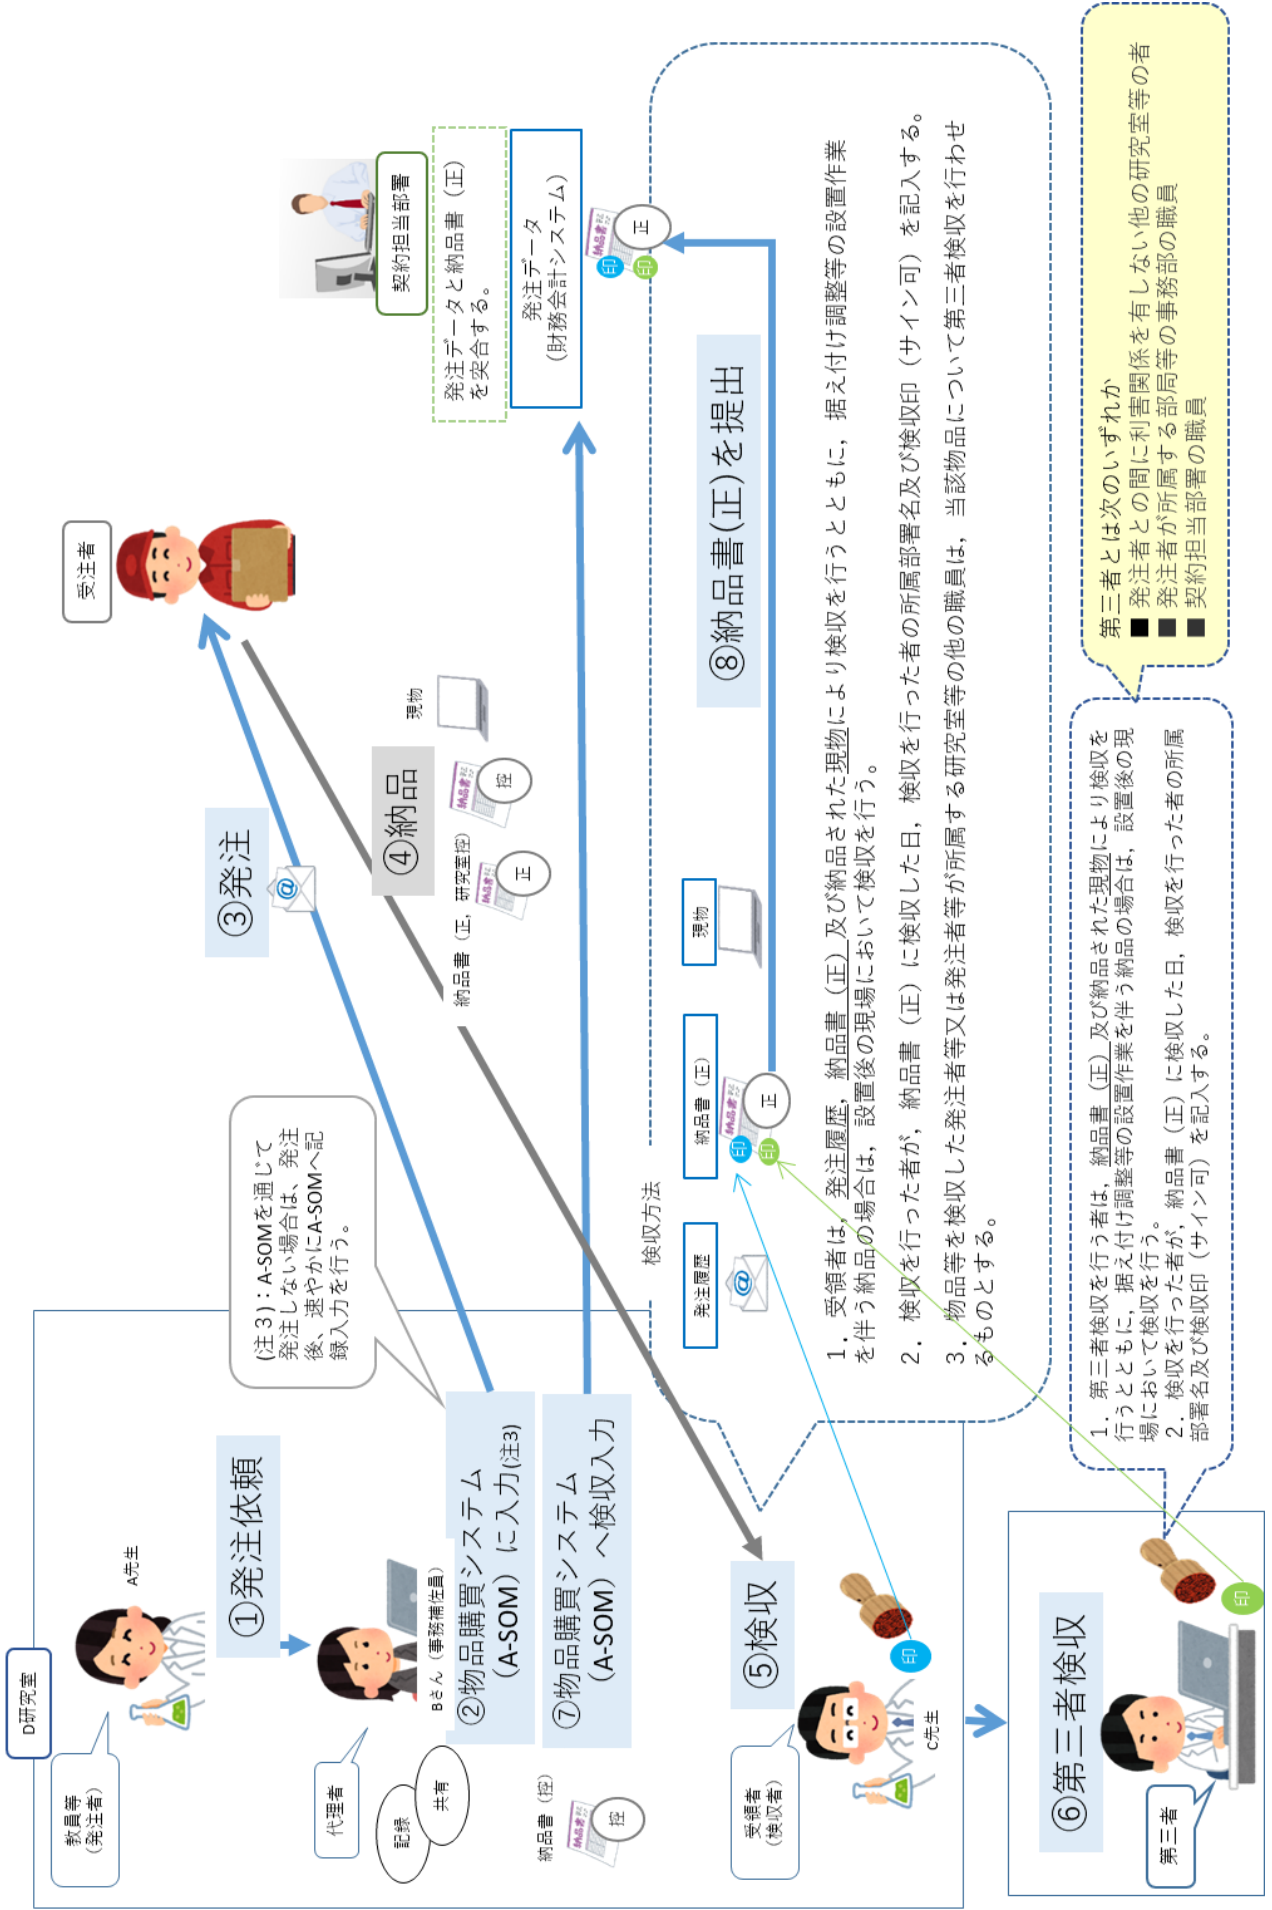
契約担当部署

発注データと納品書（正）を突合する。

発注データ（財務会計システム）

正

印

印

受注者

③発注

④納品

現物

控

正

納品書（正，研究室控）

⑧納品書(正)を提出

1．受領者は，発注履歴，納品書（正）及び納品された現物により検収を行うとともに，据え付け調整等の設置作業を伴う納品の場合は，設置後の現場において検収を行う。

2．検収を行った者が，納品書（正）に検収した日，検収を行った者の所属部署名及び検収印（サイン可）を記入する。

3．物品等を検収した発注者等又は発注者等が所属する研究室等の他の職員は，当該物品について第三者検収を行わせるものとする。

第三者とは次のいずれか
■ 発注者との間に利害関係を有しない他の研究室等の者
■ 発注者が所属する部局等の事務部の職員
■ 契約担当部署の職員

検収方法

発注履歴

納品書（正）

正

印

印

現物

(注3)：A-SOMを通じて発注しない場合は、発注後、速やかにA-SOMへ記録入力を行う。

1．第三者検収を行う者は，納品書（正）及び納品された現物により検収を行うとともに，据え付け調整等の設置作業を伴う納品の場合は，設置後の現場において検収を行う。
2．検収を行った者が，納品書（正）に検収した日，検収を行った者の所属部署名及び検収印（サイン可）を記入する。

D研究室

A先生

①発注依頼

Bさん（事務補佐員）

②物品購買システム（A-SOM）に入力(注3)

⑦物品購買システム（A-SOM）へ検収入力

⑤検収

印

C先生

教員等（発注者）

代理者

記録

共有

納品書（控）

控

受領者（検収者）

⑥第三者検収

印

第三者